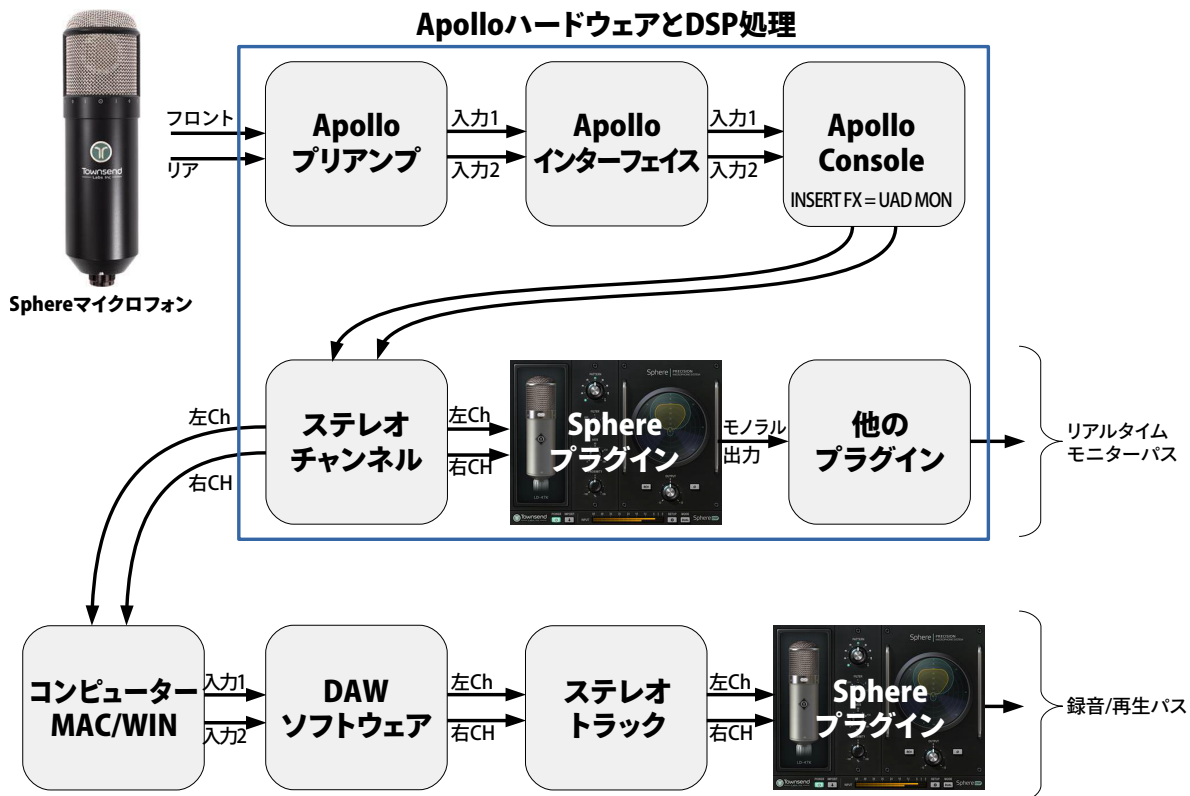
Apolloハードウェアと DSP処理

Townsend Labs Inc.

Sphereマイクロフォン

フロント

リア

Apollo
プリアンプ

入力1

入力2

Apollo
インターフェイス

入力1

入力2

Apollo
Console

INSERT FX = UAD MON

左Ch

右CH

ステレオ
チャンネル

左Ch

右CH

Sphere
プラグイン

モノラル
出力

他の
プラグイン

リアルタイム
モニターパス

コンピューター
MAC/WIN

入力1

入力2

DAW
ソフトウェア

左Ch

右CH

ステレオ
トラック

左Ch

右CH

Sphere
プラグイン

録音/再生パス